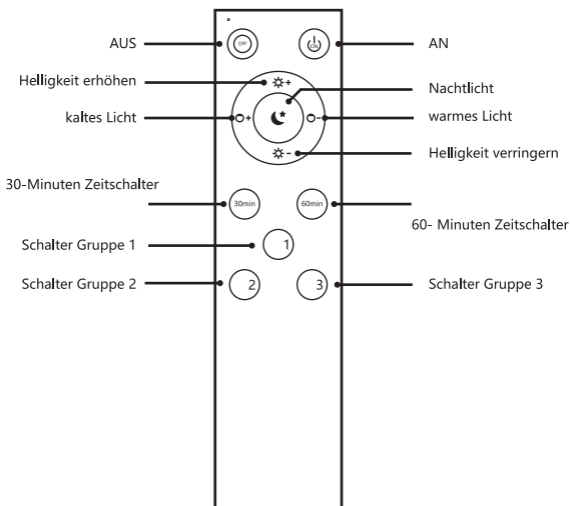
AUS

OFF

ON

AN

Helligkeit erhöhen

Nachtlicht

kaltes Licht

warmes Licht

Helligkeit verringern

30-Minuten Zeitschalter

30min

60min

60- Minuten Zeitschalter

Schalter Gruppe 1

1

Schalter Gruppe 2

2

3

Schalter Gruppe 3